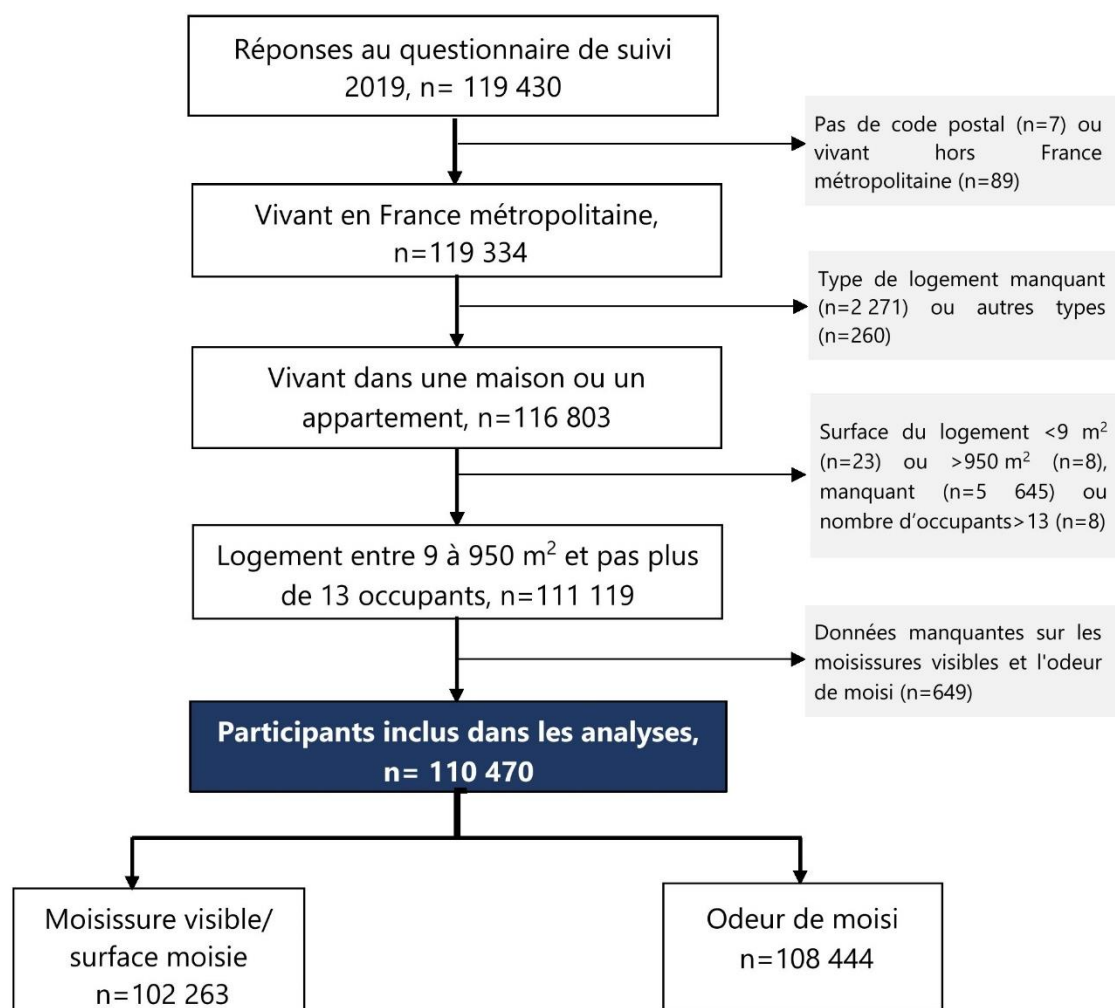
Réponses au questionnaire de suivi 2019, n= 119 430

Pas de code postal (n=7) ou vivant hors France métropolitaine (n=89)

Vivant en France métropolitaine, n=119 334

Type de logement manquant (n=2 271) ou autres types (n=260)

Vivant dans une maison ou un appartement, n=116 803

Surface du logement <9 m$^2$ (n=23) ou >950 m$^2$ (n=8), manquant (n=5 645) ou nombre d'occupants>13 (n=8)

Logement entre 9 à 950 m$^2$ et pas plus de 13 occupants, n=111 119

Données manquantes sur les moisissures visibles et l'odeur de moisi (n=649)

Participants inclus dans les analyses, n= 110 470

Moisissure visible/ surface moisie n=102 263

Odeur de moisi n=108 444